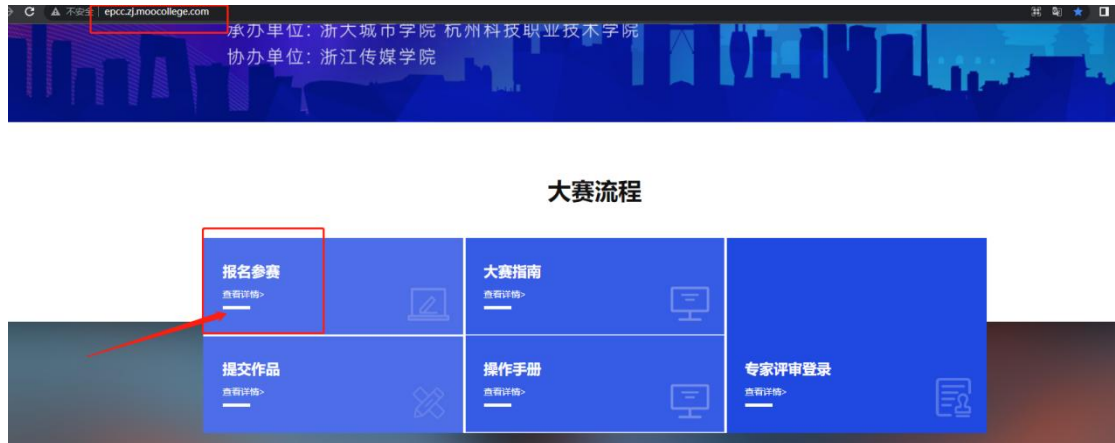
不安全 | epcc.zj.moocollege.com

承办单位：浙大城市学院 杭州科技职业技术学院
协办单位：浙江传媒学院

大赛流程

报名参赛
查看详情>

大赛指南
查看详情>

提交作品
查看详情>

操作手册
查看详情>

专家评审登录
查看详情>